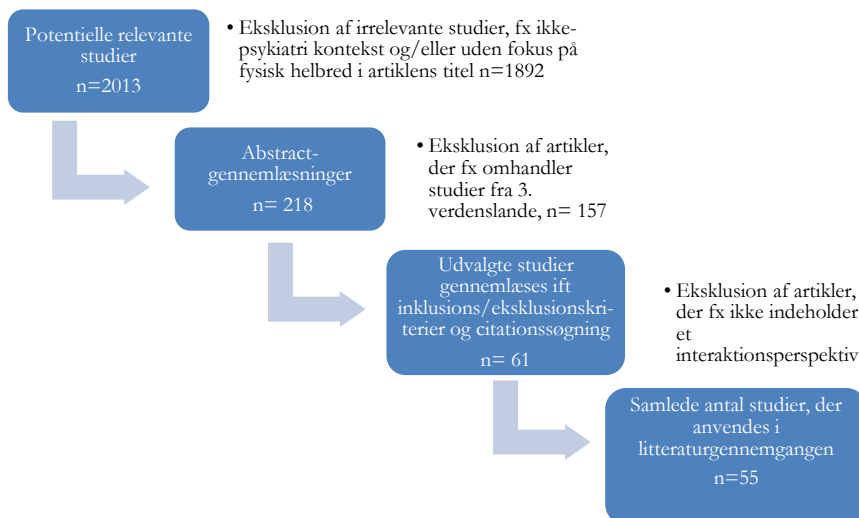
Potentielle relevante studier
n=2013

• Eksklusion af irrelevante studier, fx ikke-psykiatri kontekst og/eller uden fokus på fysisk helbred i artiklens titel n=1892

Abstract-gennemlæsninger
n= 218

• Eksklusion af artikler, der fx omhandler studier fra 3. verdenslande, n= 157

Udvalgte studier gennemlæses ift inklusions/eksklusionskriterier og citationssøgning
n= 61

• Eksklusion af artikler, der fx ikke indeholder et interaktionsperspektiv

Samlede antal studier, der anvendes i litteraturgennemgangen
n=55